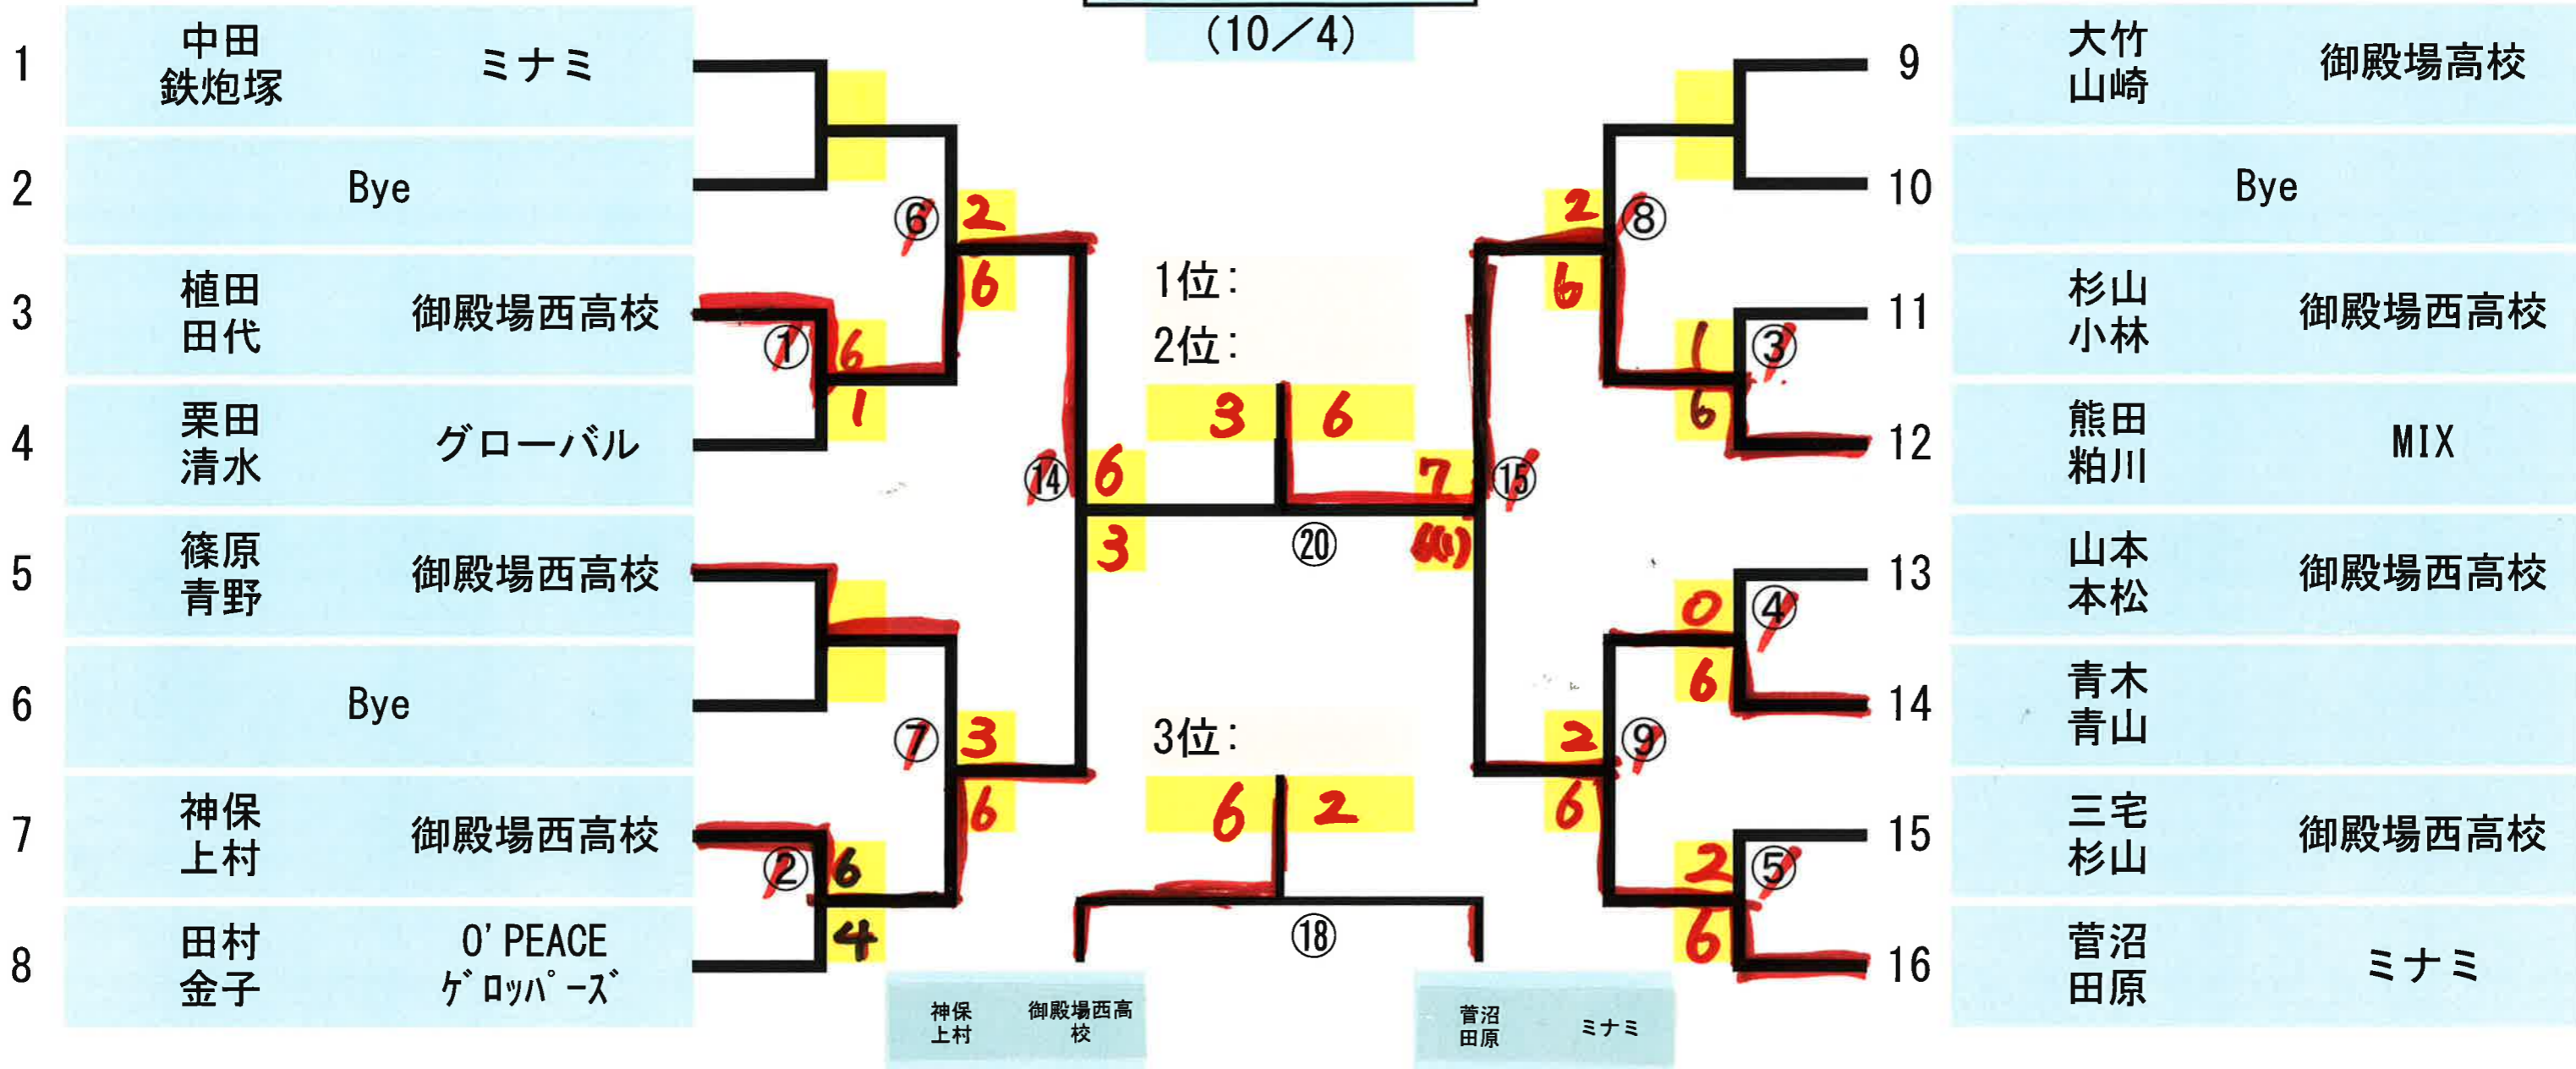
(10／4)

1 中田 鉄炮塚 ミナミ
2 Bye
3 植田 田代 御殿場西高校
4 栗田 清水 グローバル
5 篠原 青野 御殿場西高校
6 Bye
7 神保 上村 御殿場西高校
8 田村 金子 O' PEACE ｹﾞﾛｯﾊﾟｰｽﾞ

9 大竹 山崎 御殿場高校
10 Bye
11 杉山 小林 御殿場西高校
12 熊田 粕川 MIX
13 山本 本松 御殿場西高校
14 青木 青山
15 三宅 杉山 御殿場西高校
16 菅沼 田原 ミナミ

① 6 1
② 6 4
③ 1 6
④ 0 6
⑤ 2 6
⑥ 2 6
⑦ 3 6
⑧ 2 6
⑨ 2 6
⑭ 6 3
⑮ 7 (1)
⑳ 3 6
⑱ 6 2

1位：
2位：
3位：

神保 上村 御殿場西高校
菅沼 田原 ミナミ